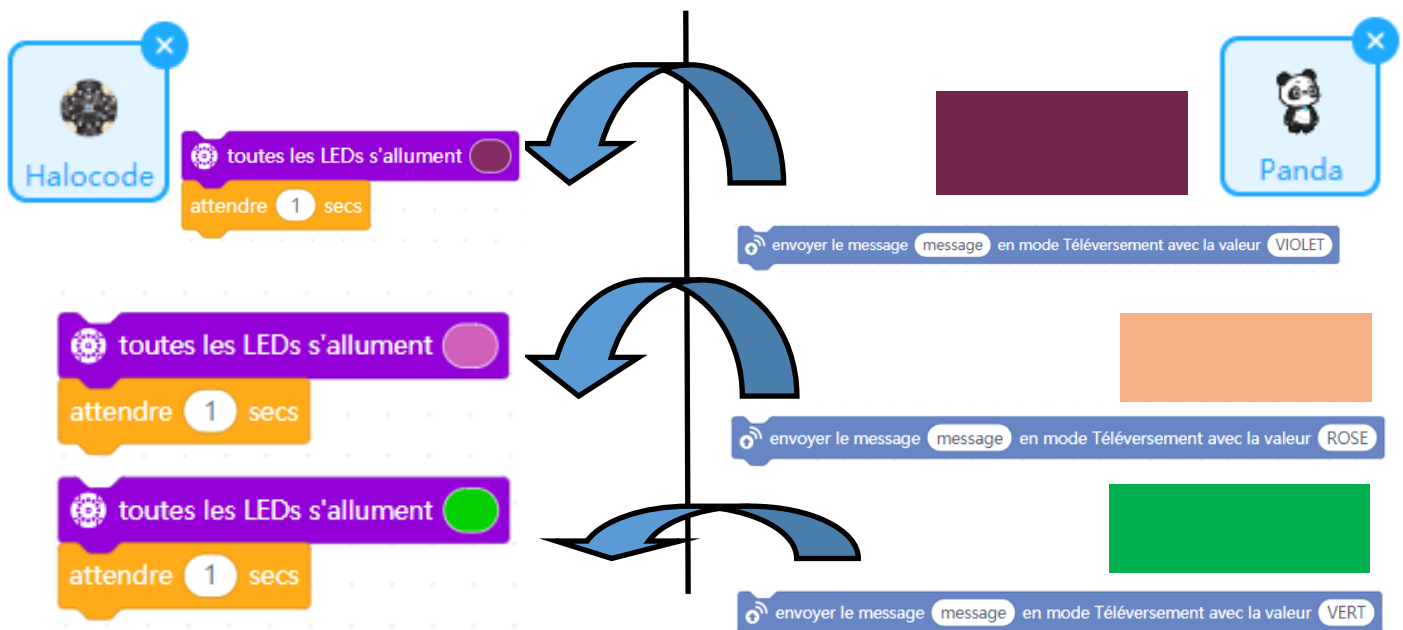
Halocode

toutes les LEDs s'allument
attendre 1 secs

Panda

envoyer le message message en mode Téléversement avec la valeur VIOLET

toutes les LEDs s'allument
attendre 1 secs

envoyer le message message en mode Téléversement avec la valeur ROSE

toutes les LEDs s'allument
attendre 1 secs

envoyer le message message en mode Téléversement avec la valeur VERT